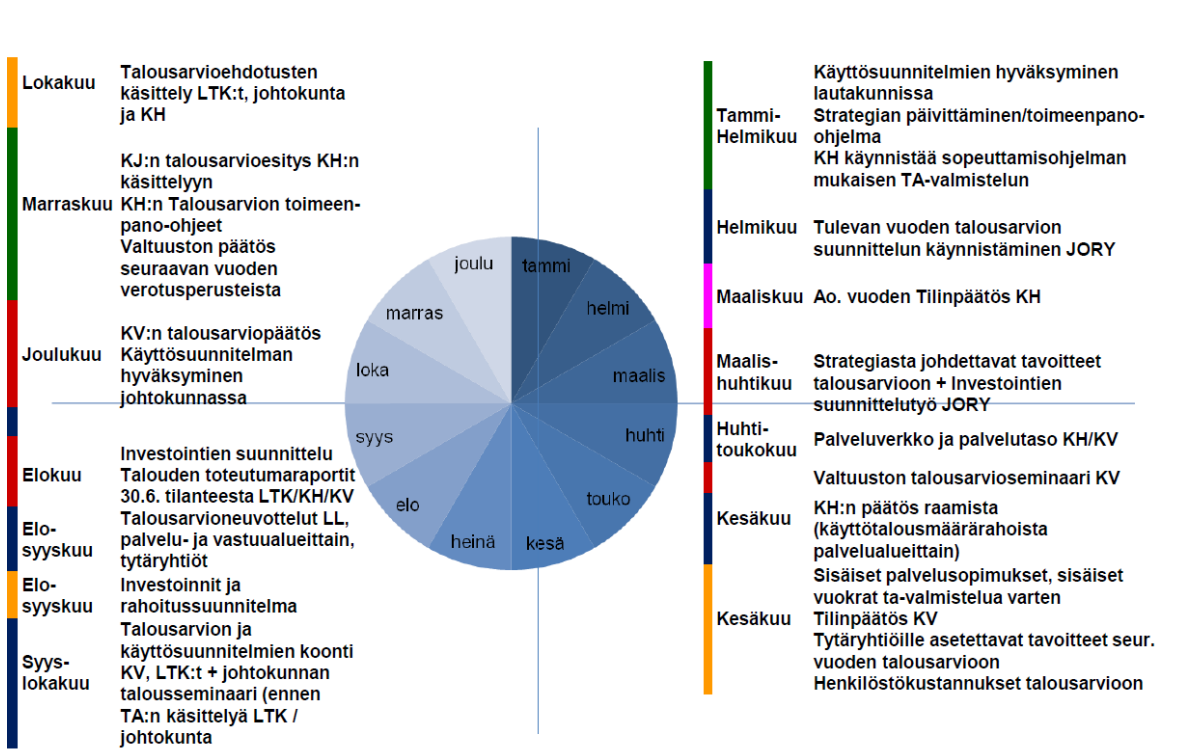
| | |
|---|---|
| Lokakuu | Talousarvioehdotusten käsittely LTK:t, johtokunta ja KH |
| Marraskuu | KJ:n talousarvioesitys KH:n käsittelyyn KH:n Talousarvion toimeenpano-ohjeet Valtuuston päätös seuraavan vuoden verotusperusteista |
| Joulukuu | KV:n talousarviopäätös Käyttösuunnitelman hyväksyminen johtokunnassa |
| Elokuu | Investointien suunnittelu Talouden toteutumaraportit 30.6. tilanteesta LTK/KH/KV |
| Elo-syyskuu | Talousarvioneuvottelut LL, palvelu- ja vastuualueittain, tytäryhtiöt |
| Elo-syyskuu | Investoinnit ja rahoitussuunnitelma |
| Syys-lokakuu | Talousarvion ja käyttösuunnitelmien koonti KV, LTK:t + johtokunnan talousseminaari (ennen TA:n käsittelyä LTK / johtokunta |

joulu
tammi
helmi
maalis
huhti
touko
kesä
heinä
elo
syys
loka
marras

| | |
|---|---|
| Tammi-Helmikuu | Käyttösuunnitelmien hyväksyminen lautakunnissa Strategian päivittäminen/toimeenpano-ohjelma KH käynnistää sopeuttamisohjelman mukaisen TA-valmistelun |
| Helmikuu | Tulevan vuoden talousarvion suunnittelun käynnistäminen JORY |
| Maaliskuu | Ao. vuoden Tilinpäätös KH |
| Maalis-huhtikuu | Strategiasta johdettavat tavoitteet talousarvioon + Investointien suunnittelutyö JORY |
| Huhti-toukokuu | Palveluverkko ja palvelutaso KH/KV |
| | Valtuuston talousarvioseminaari KV |
| Kesäkuu | KH:n päätös raamista (käyttötalousmäärärahoista palvelualueittain) |
| Kesäkuu | Sisäiset palvelusopimukset, sisäiset vuokrat ta-valmistelua varten Tilinpäätös KV Tytäryhtiöille asetettavat tavoitteet seur. vuoden talousarvioon Henkilöstökustannukset talousarvioon |